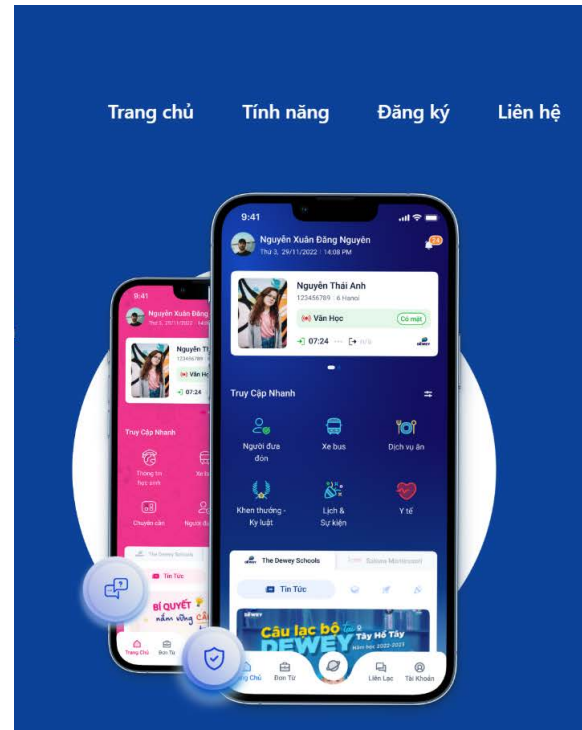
Trang chủ Tính năng Đăng ký Liên hệ

9:41
Nguyễn Xuân Đăng Nguyên
Thứ 3, 29/11/2022 | 14:08 PM
Nguyễn Thái Anh
123456789 | 6 Hanoi
Văn Học
Có mặt
07:24
Truy Cập Nhanh
Người đưa đón
Xe bus
Dịch vụ ăn
Khen thưởng - Kỷ luật
Lịch & Sự kiện
Y tế
The Dewey Schools
Tin Tức
Câu lạc bộ tại Tây Hồ Tây
DEWEY
Năm học 2022-2023
Trang Chủ
Đơn Từ
Liên Lạc
Tài Khoản

9:41
Nguyễn Xuân Đăng
Thứ 3, 29/11/2022 | 14:08
Nguyễn Th
123456789
Văn Học
07:24
Truy Cập Nhanh
Thông tin học sinh
Xe bu
Chuyên cần
Người đư
The Dewey Schools
Tin Tức
BÍ QUYẾT nắm vững
Trang Chủ
Đơn Từ